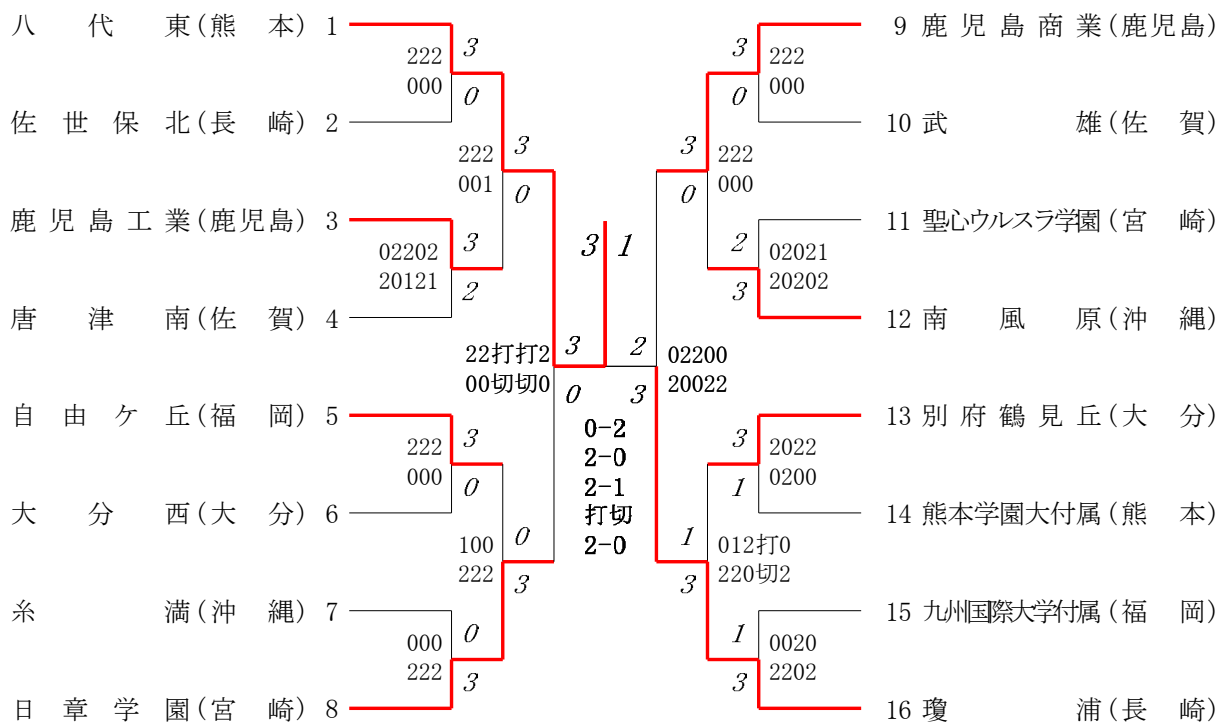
八代東（熊本）1
佐世保北（長崎）2
鹿児島工業（鹿児島）3
唐津南（佐賀）4
自由ケ丘（福岡）5
大分西（大分）6
糸満（沖縄）7
日章学園（宮崎）8

222
000
3
0

222
001
3
0

02202
20121
3
2

22打打2
00切切0
3
0

3 1

2
3
02200
20022

0-2
2-0
2-1
打切
2-0

222
000
3
0

100
222
0
3

000
222
0
3

9 鹿児島商業（鹿児島）
10 武雄（佐賀）
11 聖心ウルスラ学園（宮崎）
12 南風原（沖縄）
13 別府鶴見丘（大分）
14 熊本学園大付属（熊本）
15 九州国際大学付属（福岡）
16 瓊浦（長崎）

3
0
222
000

3
0
222
000

2
3
02021
20202

3
1
2022
0200

1
3
012打0
220切2

1
3
0020
2202